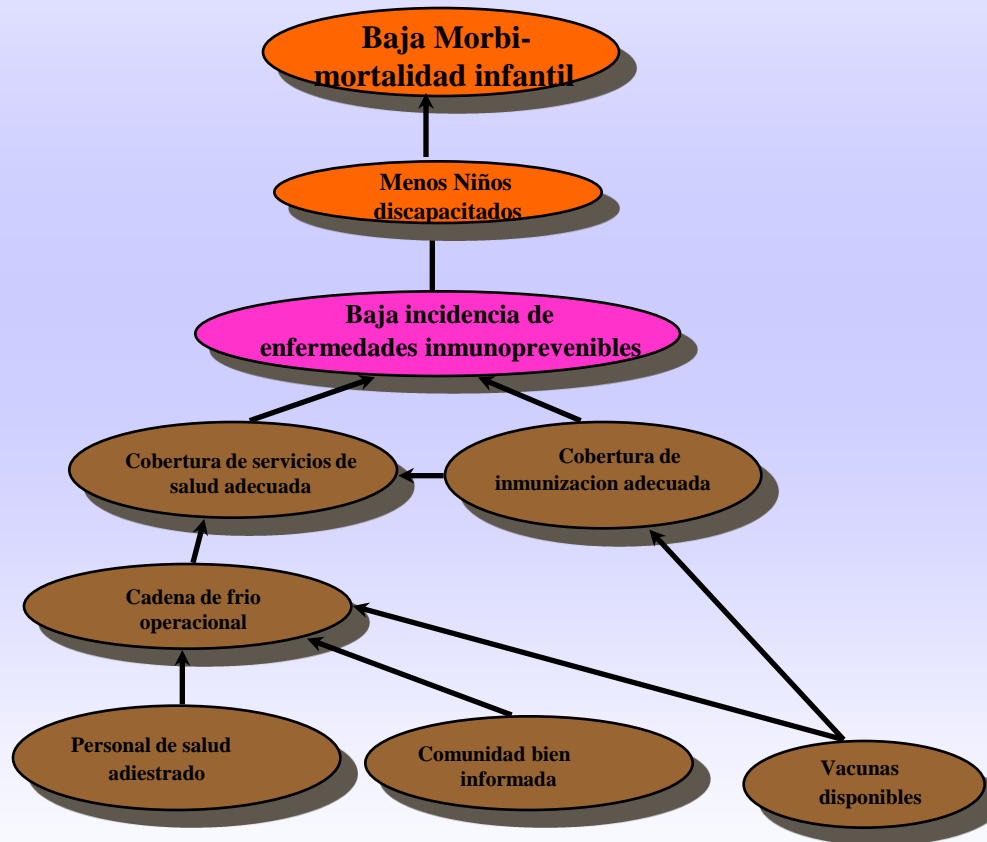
Baja Morbi-mortalidad infantil

Menos Niños discapacitados

Baja incidencia de enfermedades inmunoprevenibles

Cobertura de servicios de salud adecuada

Cobertura de inmunizacion adecuada

Cadena de frio operacional

Personal de salud adiestrado

Comunidad bien informada

Vacunas disponibles